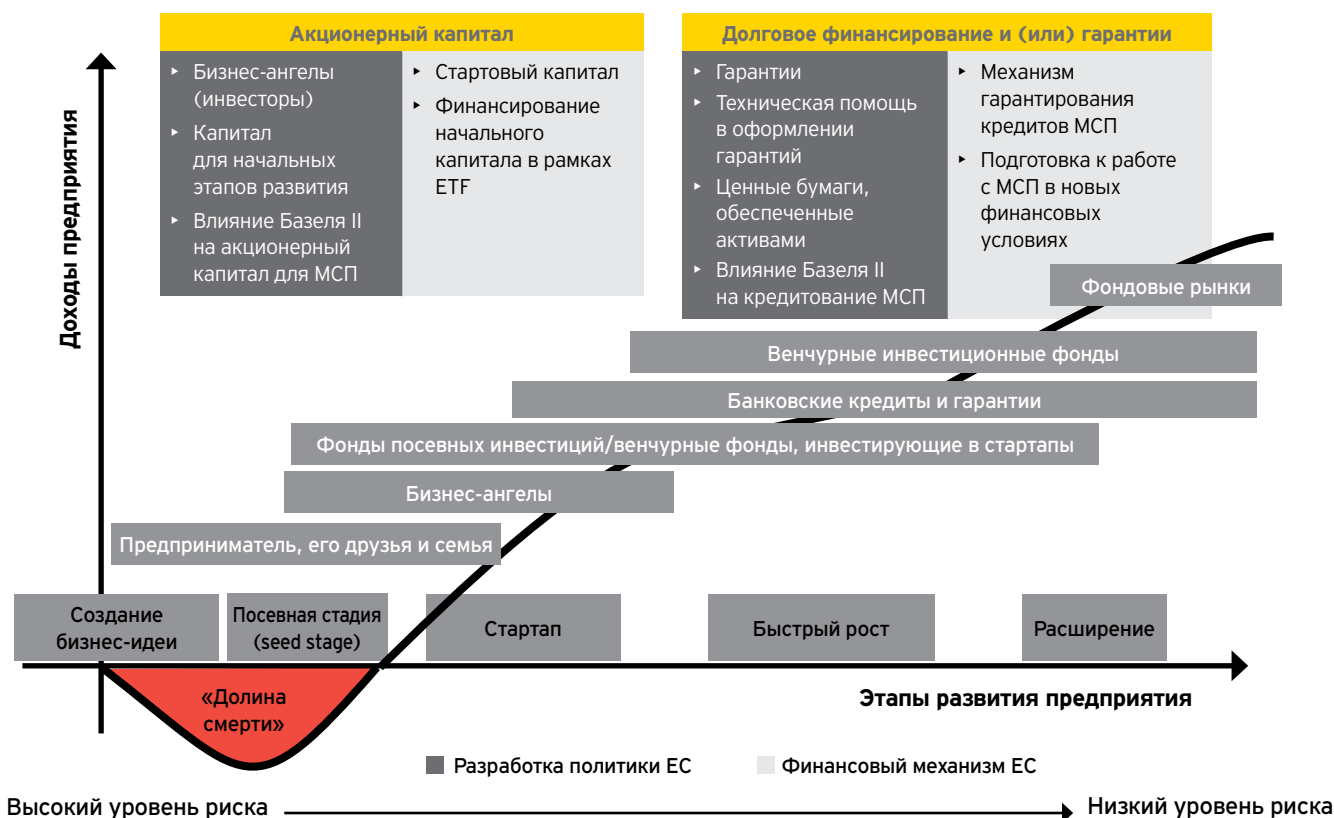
Акционерный капитал

- Бизнес-ангелы (инвесторы)
- Капитал для начальных этапов развития
- Влияние Базеля II на акционерный капитал для МСП

- Стартовый капитал
- Финансирование начального капитала в рамках ETF

Долговое финансирование и (или) гарантии

- Гарантии
- Техническая помощь в оформлении гарантий
- Ценные бумаги, обеспеченные активами
- Влияние Базеля II на кредитование МСП

- Механизм гарантирования кредитов МСП
- Подготовка к работе с МСП в новых финансовых условиях

Доходы предприятия

Фондовые рынки

Венчурные инвестиционные фонды

Банковские кредиты и гарантии

Фонды посевных инвестиций/венчурные фонды, инвестирующие в стартапы

Бизнес-ангелы

Предприниматель, его друзья и семья

Создание бизнес-идеи

Посевная стадия (seed stage)

Стартап

Быстрый рост

Расширение

«Долина смерти»

Этапы развития предприятия

Разработка политики ЕС

Финансовый механизм ЕС

Высокий уровень риска

Низкий уровень риска